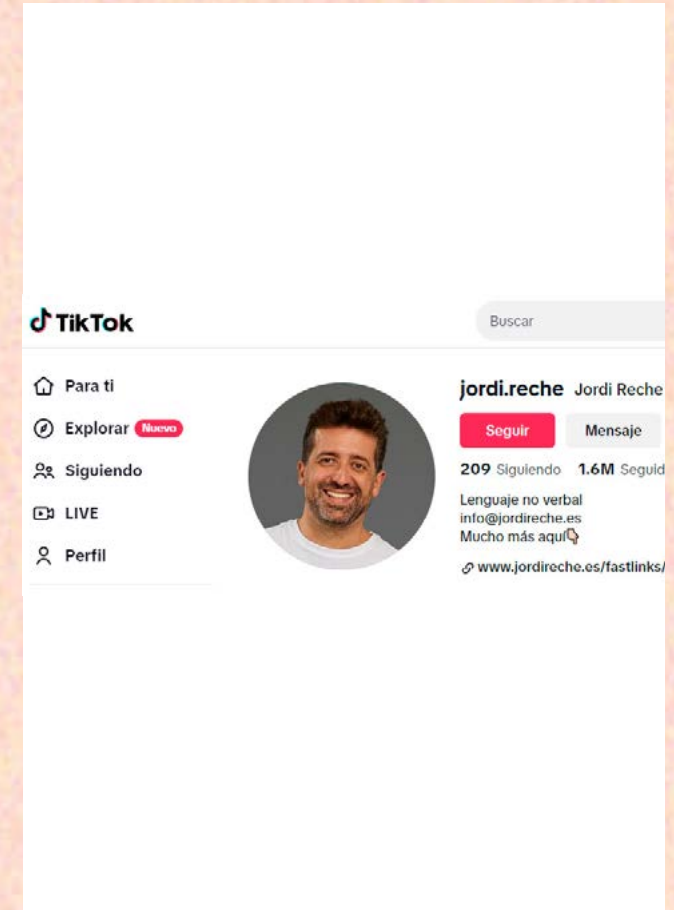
TikTok

Buscar

Para ti
Explorar Nuevo
Siguiendo
LIVE
Perfil

jordi.reche Jordi Reche

Seguir Mensaje

209 Siguiendo 1.6M Seguid

Lenguaje no verbal
info@jordireche.es
Mucho más aquí👇

www.jordireche.es/fastlinks/